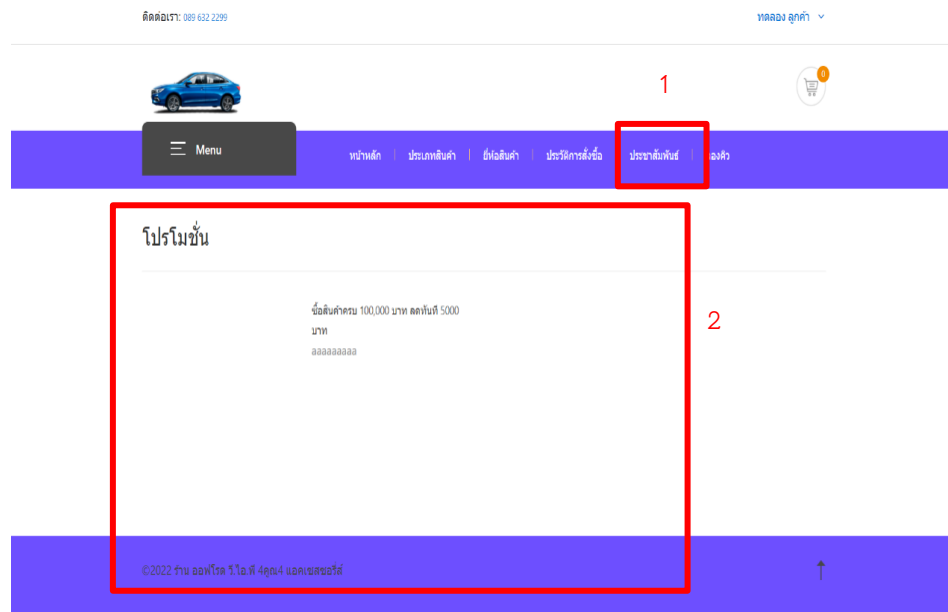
ติดต่อเรา: 089 632 2299

ทดลอง ลูกค้า

1

0

Menu

หน้าหลัก | ประเภทสินค้า | ยี่ห้อสินค้า | ประวัติการสั่งซื้อ | ประชาสัมพันธ์ | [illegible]องคิว

โปรโมชั่น

2

ซื้อสินค้าครบ 100,000 บาท ลดทันที 5000 บาท

aaaaaaaaa

©2022 ร้าน ออฟโรด วี.ไอ.พี 4ดูณ4 แอคเซสซอรีส์

↑